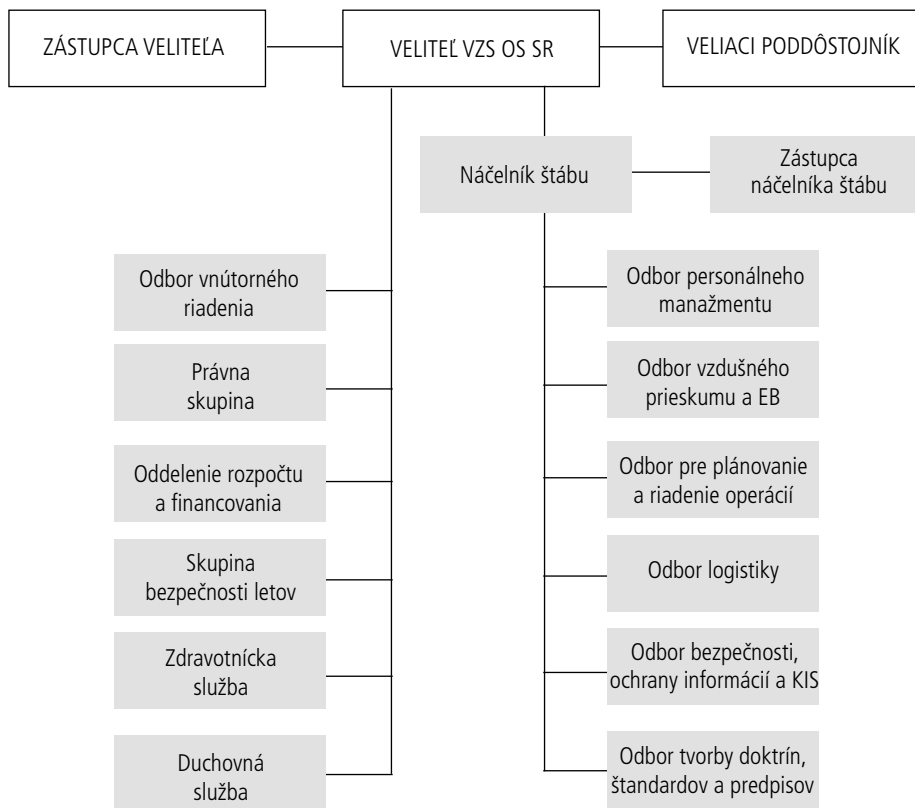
ZÁSTUPCA VELITEĽA

VELITEĽ VZS OS SR

VELIACI PODDÔSTOJNÍK

Náčelník štábu

Zástupca náčelníka štábu

Odbor vnútorného riadenia

Právna skupina

Oddelenie rozpočtu a financovania

Skupina bezpečnosti letov

Zdravotnícka služba

Duchovná služba

Odbor personálneho manažmentu

Odbor vzdušného prieskumu a EB

Odbor pre plánovanie a riadenie operácií

Odbor logistiky

Odbor bezpečnosti, ochrany informácií a KIS

Odbor tvorby doktrín, štandardov a predpisov